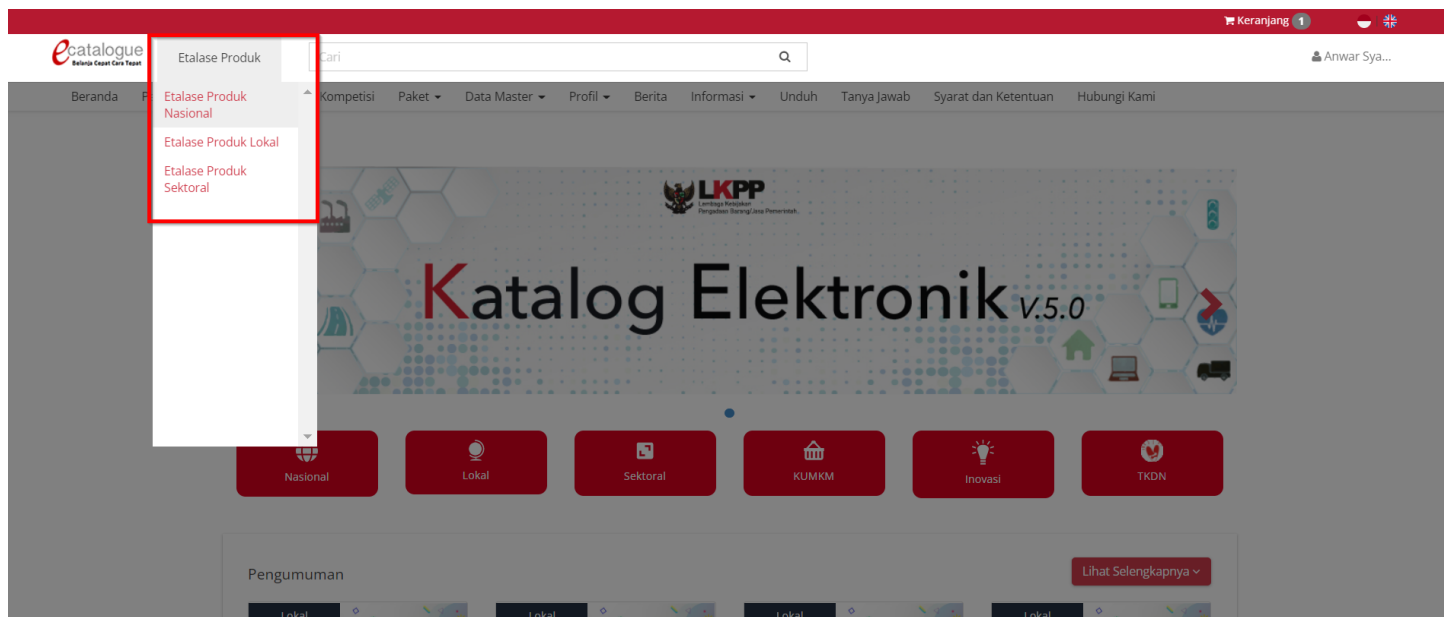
Keranjang 1

ecatalogue
Belanja Cepat Cara Tepat

Etalase Produk

Cari

Anwar Sya...

Beranda P Kompetisi Paket Data Master Profil Berita Informasi Unduh Tanya Jawab Syarat dan Ketentuan Hubungi Kami

Etalase Produk Nasional
Etalase Produk Lokal
Etalase Produk Sektoral

LKPP
Lembaga Kebijakan Pengadaan Barang/Jasa Pemerintah

Katalog Elektronik V.5.0

Nasional
Lokal
Sektoral
KUMKM
Inovasi
TKDN

Pengumuman

Lihat Selengkapnya

Lokal
Lokal
Lokal
Lokal